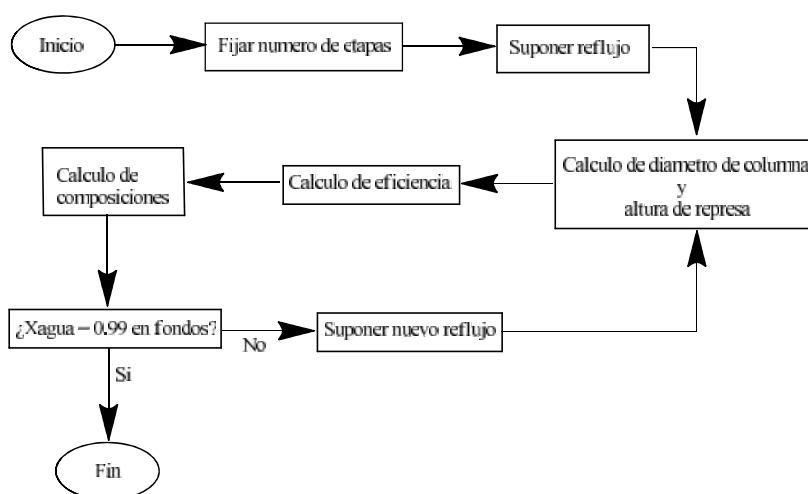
Inicio

Fijar numero de etapas

Suponer reflujo

Calculo de diametro de columna
y
altura de represa

Calculo de eficiencia

Calculo de composiciones

¿Xagua – 0.99 en fondos?

No

Suponer nuevo reflujo

Si

Fin